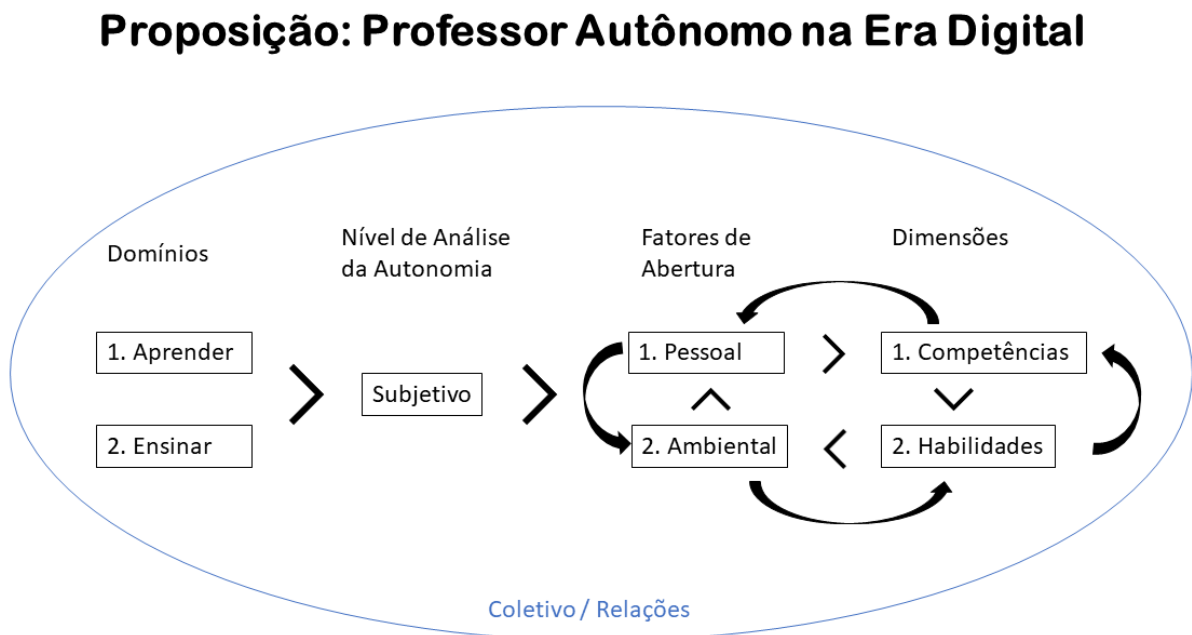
Proposição: Professor Autônomo na Era Digital

Domínios

Nível de Análise da Autonomia

Fatores de Abertura

Dimensões

1. Aprender

2. Ensinar

Subjetivo

1. Pessoal

2. Ambiental

1. Competências

2. Habilidades

Coletivo / Relações